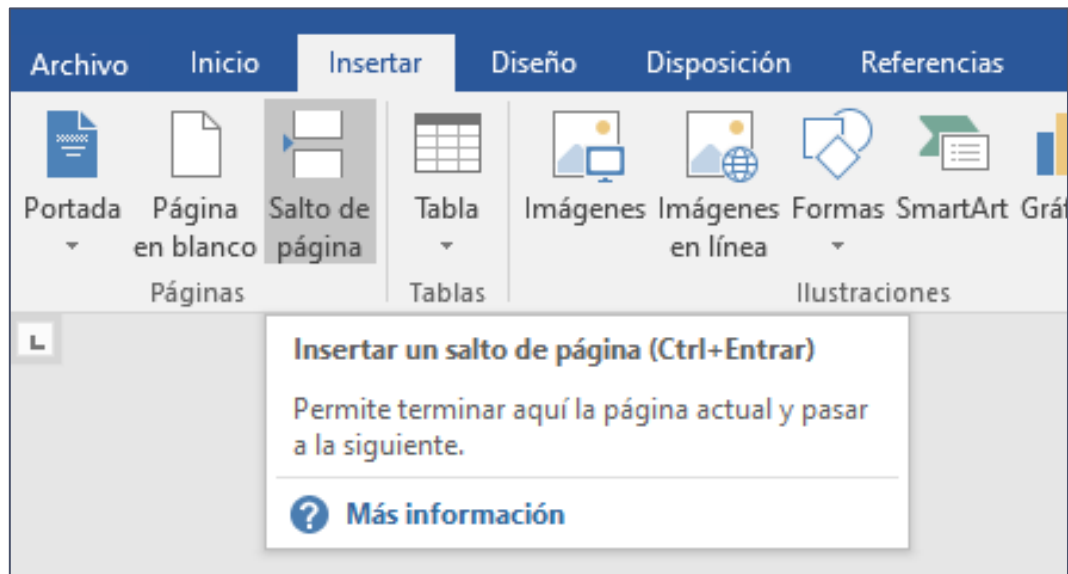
Archivo Inicio Insertar Diseño Disposición Referencias

Portada
Página en blanco
Salto de página
Páginas

Tabla
Tablas

Imágenes
Imágenes en línea
Formas
SmartArt
Gráf
Ilustraciones

Insertar un salto de página (Ctrl+Entrar)

Permite terminar aquí la página actual y pasar a la siguiente.

Más información